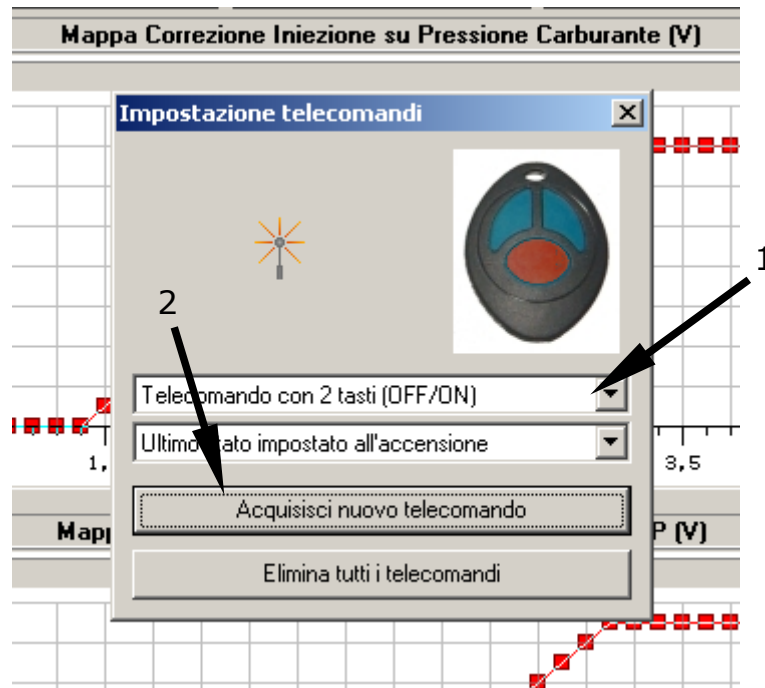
Mappa Correzione Iniezione su Pressione Carburante (V)

Impostazione telecomandi

1

2

Telecomando con 2 tasti (OFF/ON)

Ultimo stato impostato all'accensione

1,

3,5

Acquisisci nuovo telecomando

Mapp

P (V)

Elimina tutti i telecomandi